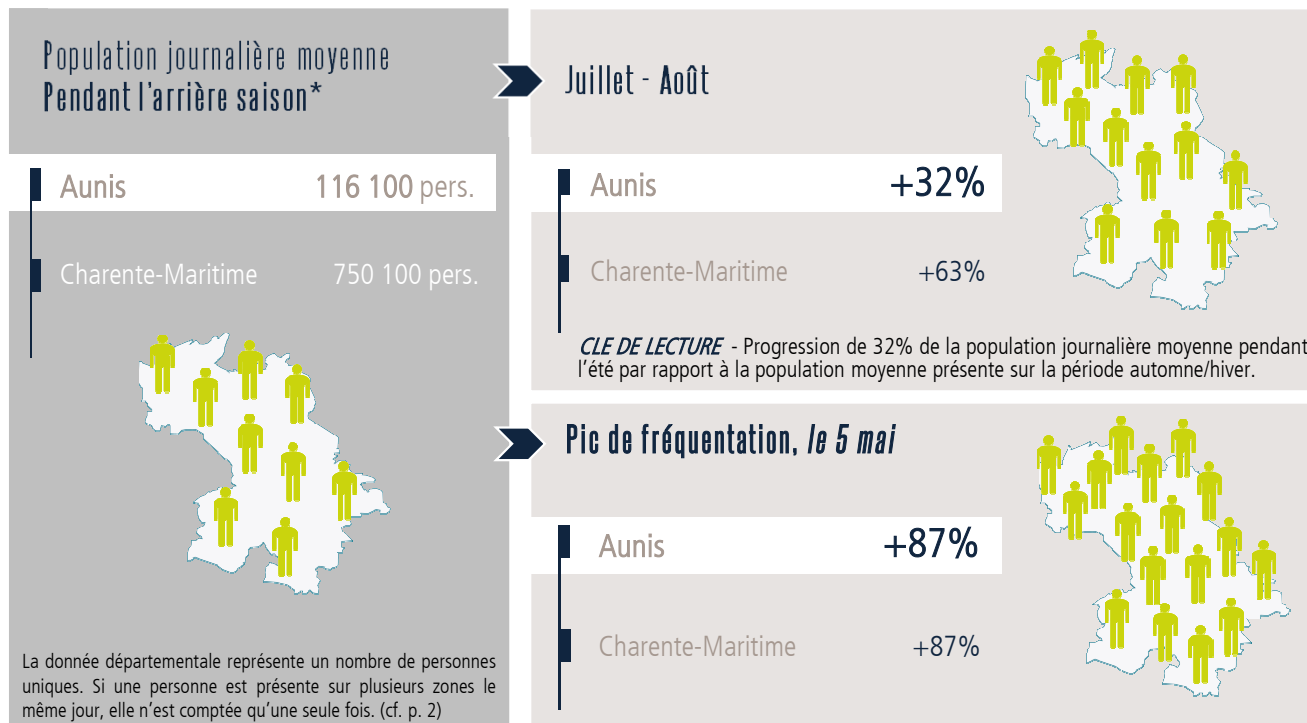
Population journalière moyenne
Pendant l'arrière saison*

Aunis 116 100 pers.

Charente-Maritime 750 100 pers.

La donnée départementale représente un nombre de personnes uniques. Si une personne est présente sur plusieurs zones le même jour, elle n'est comptée qu'une seule fois. (cf. p. 2)

Juillet - Août

Aunis +32%

Charente-Maritime +63%

CLE DE LECTURE - Progression de 32% de la population journalière moyenne pendant l'été par rapport à la population moyenne présente sur la période automne/hiver.

Pic de fréquentation, le 5 mai

Aunis +87%

Charente-Maritime +87%